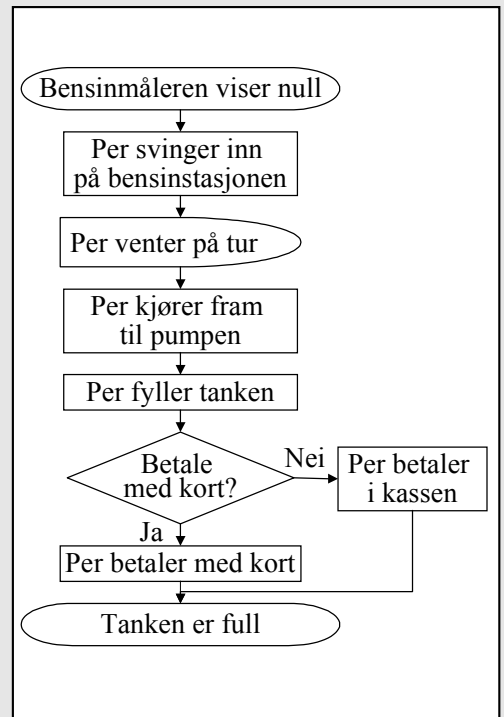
Bensinmåleren viser null

Per svinger inn på bensinstasjonen

Per venter på tur

Per kjører fram til pumpen

Per fyller tanken

Betale med kort?

Nei

Per betaler i kassen

Ja

Per betaler med kort

Tanken er full